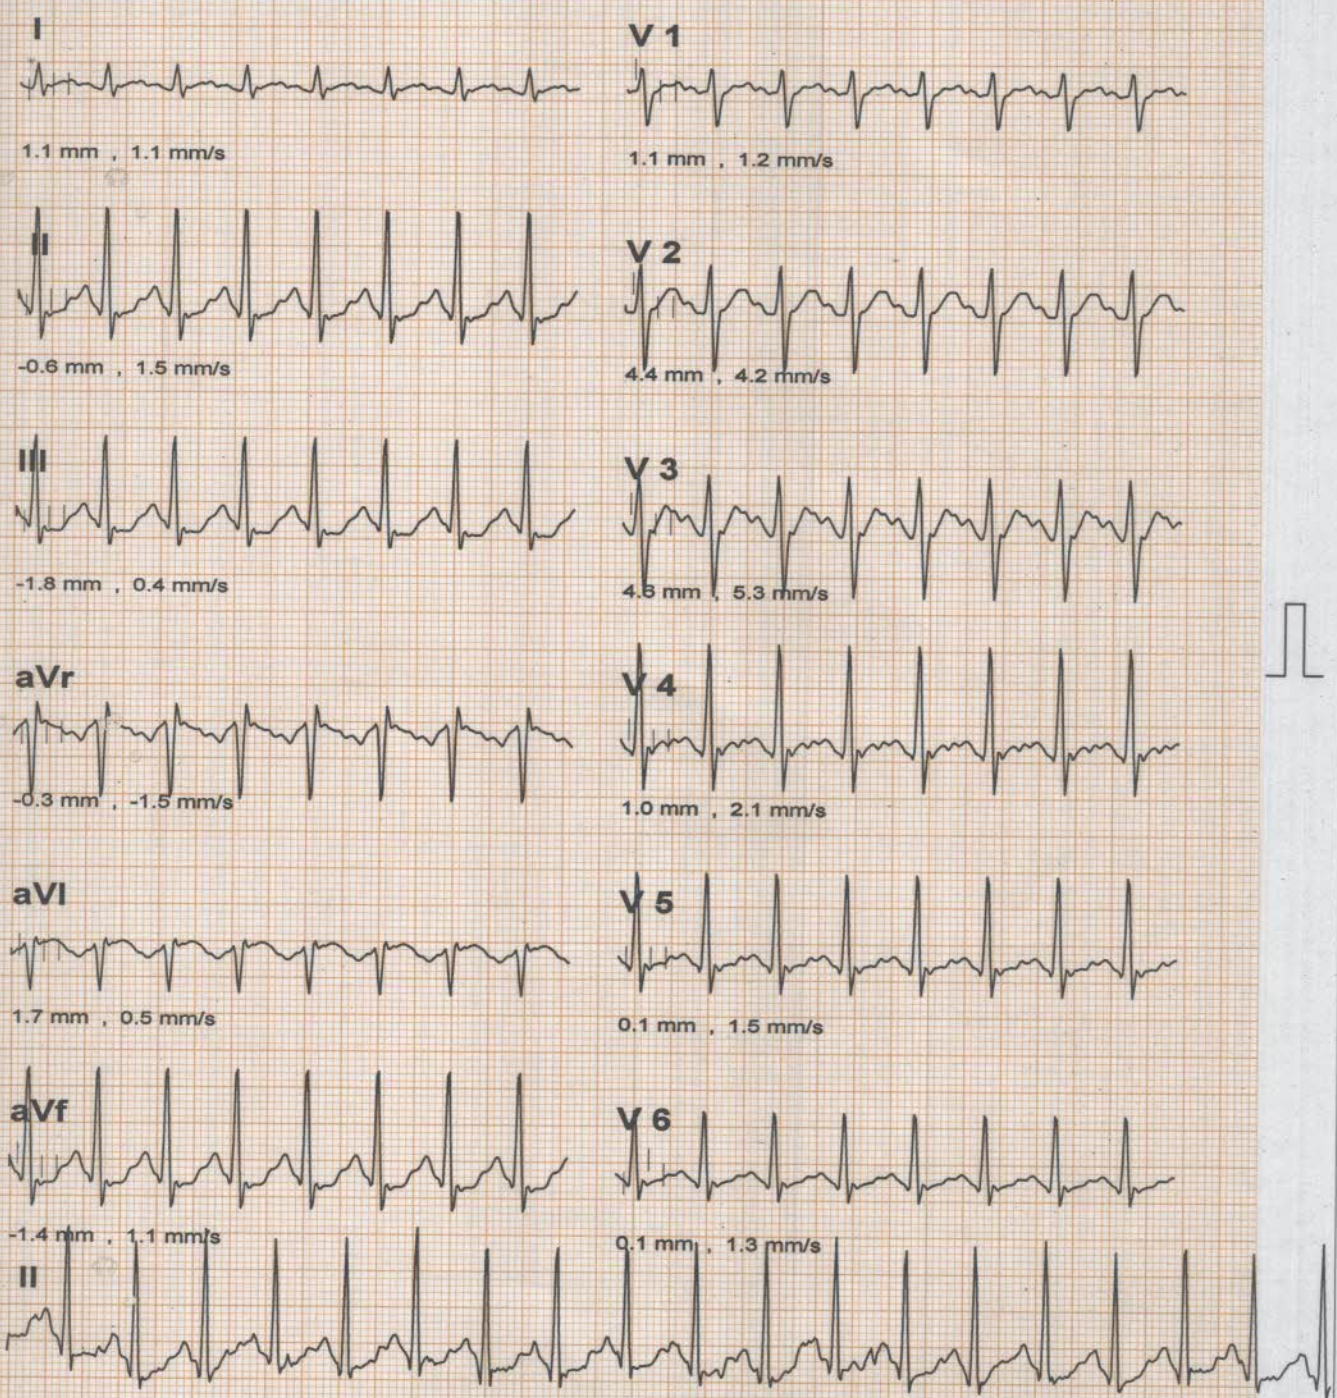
I

1.1 mm , 1.1 mm/s

II

-0.6 mm , 1.5 mm/s

III

-1.8 mm , 0.4 mm/s

aVr

-0.3 mm , -1.5 mm/s

aVl

1.7 mm , 0.5 mm/s

aVf

-1.4 mm , 1.1 mm/s

V 1

1.1 mm , 1.2 mm/s

V 2

4.4 mm , 4.2 mm/s

V 3

4.6 mm , 5.3 mm/s

V 4

1.0 mm , 2.1 mm/s

V 5

0.1 mm , 1.5 mm/s

V 6

0.1 mm , 1.3 mm/s

II